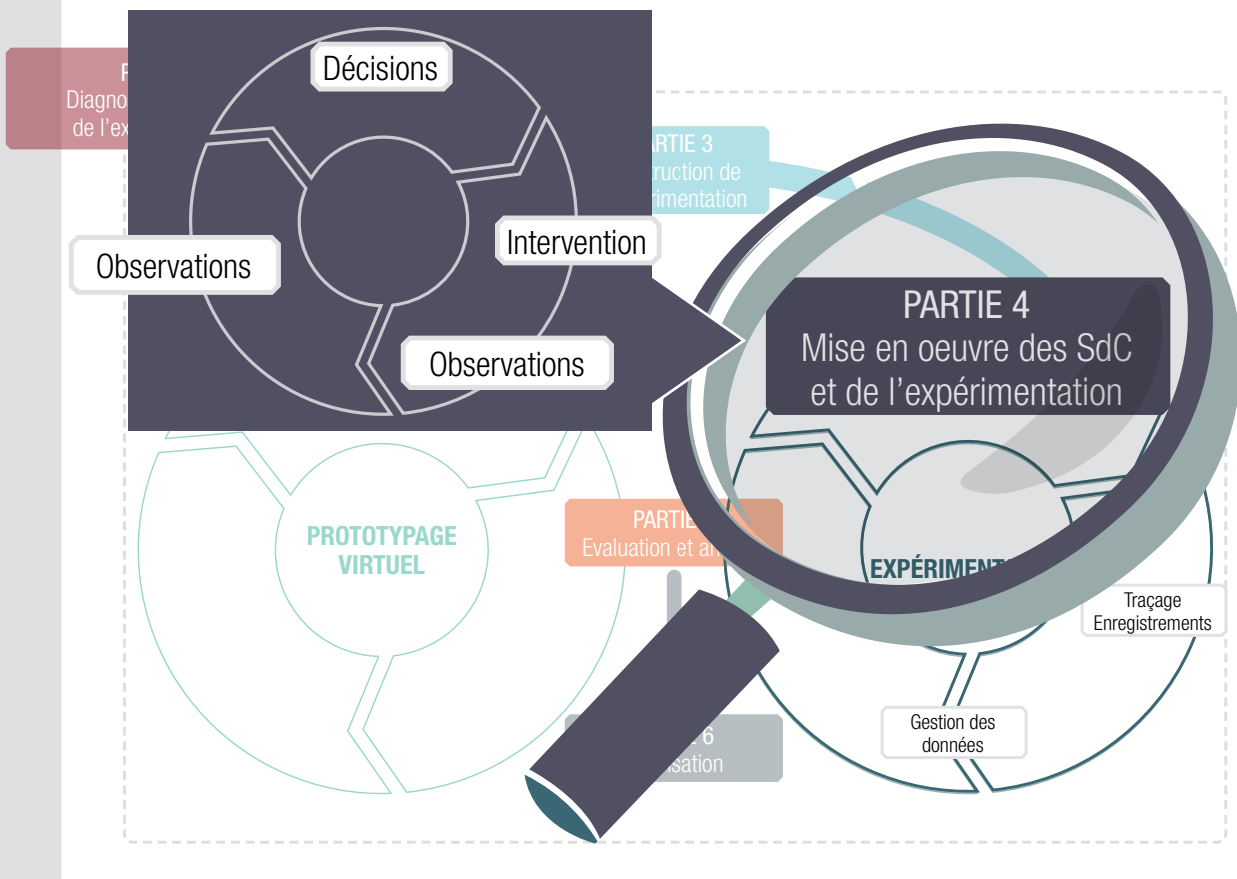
P
Diagno
de l'ex

Décisions

Observations

Intervention

Observations

PARTIE 3
truction de
rimentation

PARTIE 4
Mise en oeuvre des SdC et de l'expérimentation

PROTOTYPAGE VIRTUEL

PARTIE
Evaluation et an

EXPÉRIMENT

Traçage
Enregistrements

Gestion des données

6
isation